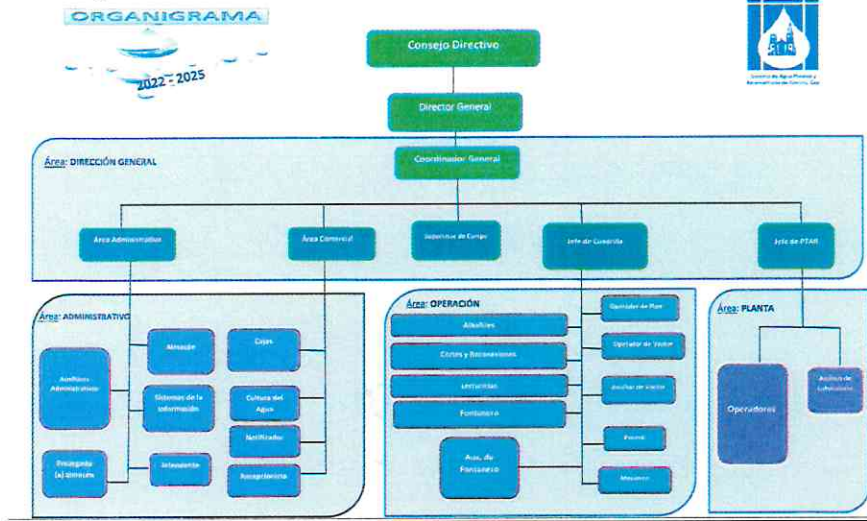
ORGANIGRAMA

2022 - 2025

Sistema de Agua Potable y Alcantarillado de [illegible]

Consejo Directivo

Director General

Área: DIRECCIÓN GENERAL

Coordinador General

Área Administrativa

Área Comercial

Supervisor de Campo

Jefe de Cuadrilla

Jefe de PTAR

Área: ADMINISTRATIVO

Auxiliares Administrativos

Atención

Cajas

Sistemas de la Información

Cultura del Agua

Notificador

Encargado (a) almacén

Intendente

Recepcionista

Área: OPERACIÓN

Albañiles

Cortes y Reconexiones

Lecturistas

Fontanero

Aux. de Fontanero

Operador de Pipa

Operador de Vactor

Auxiliar de Vactor

Pozos

Mecánico

Área: PLANTA

Operadores

Auxiliar de Laboratorio